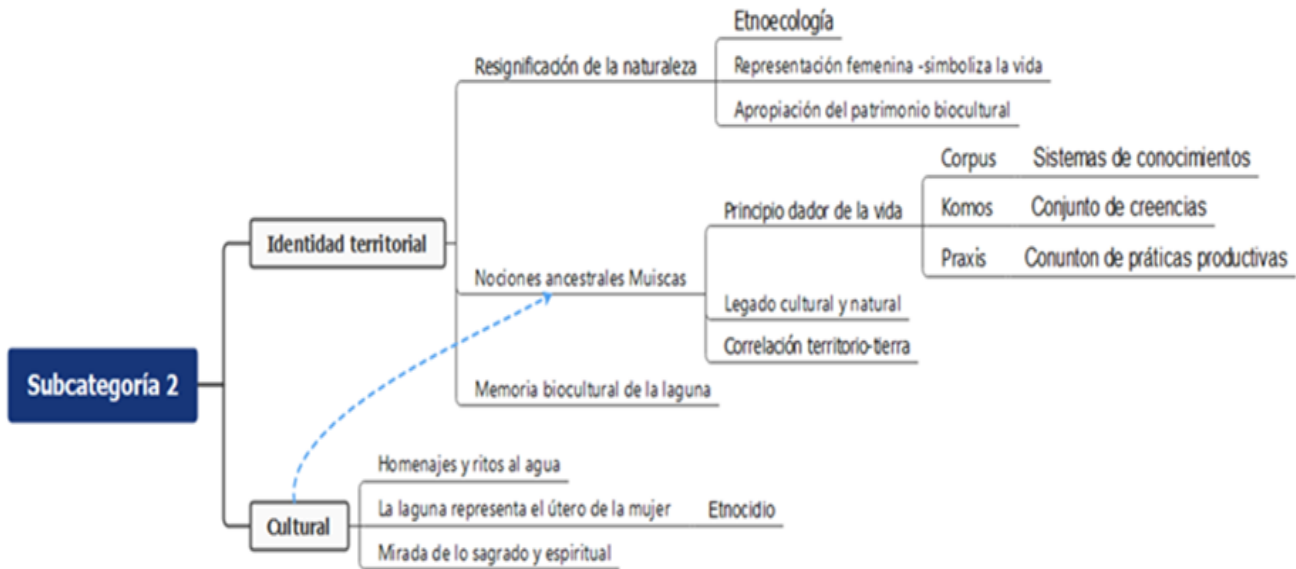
Subcategoría 2

Identidad territorial

Resignificación de la naturaleza

Etnoecología

Representación femenina -simboliza la vida

Apropiación del patrimonio biocultural

Nociones ancestrales Muiscas

Principio dador de la vida

Corpus

Sistemas de conocimientos

Komos

Conjunto de creencias

Praxis

Conunton de práticas productivas

Legado cultural y natural

Correlación territorio-tierra

Memoria biocultural de la laguna

Cultural

Homenajes y ritos al agua

La laguna representa el útero de la mujer

Etnocidio

Mirada de lo sagrado y espiritual